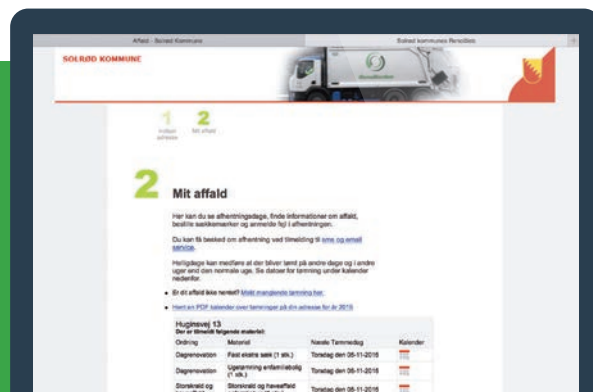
Affald - Solrød Kommune

Solrød kommunes Renoflots

SOLRØD KOMMUNE

1
Indtast adresse

2
Mit affald

2

Mit affald

Her kan du se afhentningsdage, finde informationer om affald, bestille sækkemærker og anmelde fejl i afhentningen.

Du kan få besked om afhentning ved tilmelding til sms og email service.

Helligdage kan medføre at der bliver tømt på andre dage og i andre uger end den normale uge. Se datoer for tømning under kalender nedenfor.

Er dit affald ikke hentet? Meld manglende tømning her.

Hent en PDF kalender over tømninger på din adresse for år 2015

Huginsvej 13
Der er tilmeldt følgende materiel:

| Ordning | Materiel | Næste Tømmedag | Kalender |
|---|---|---|---|
| Dagrenovation | Fast ekstra sæk (1 stk.) | Torsdag den 05-11-2015 | |
| Dagrenovation | Ugenærmning enfamiliebolig (1 stk.) | Torsdag den 05-11-2015 | |
| Storskrald og | Storskrald og haveaffald | Torsdag den 05-11-2015 | |